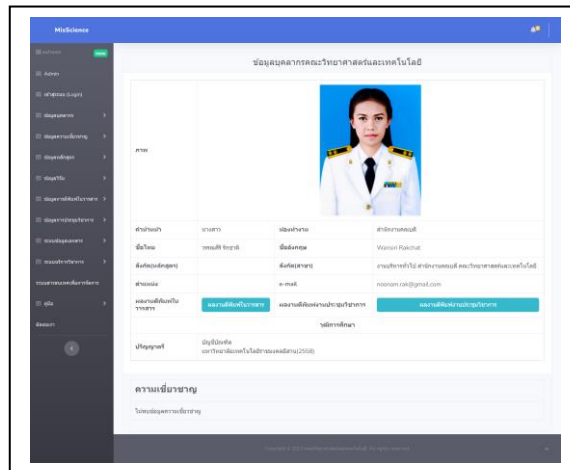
MixScience

ข้อมูลบุคลากรคณะวิทยาศาสตร์และเทคโนโลยี

ภาพ

| คำนำหน้า | นางสาว | ห้องทำงาน | สำนักงานคณบดี |
|---|---|---|---|
| ชื่อไทย | วรรณศิริ รักฉาติ | ชื่ออังกฤษ | Wanson Rakchat |
| สังกัด(หลักสูตร) | | สังกัด(สาขา) | งานบริหารทั่วไป สำนักงานคณบดี คณะวิทยาศาสตร์และเทคโนโลยี |
| ตำแหน่ง | | e-mail | nosnam.rak@gmail.com |
| ผลงานตีพิมพ์ในวารสาร | ผลงานตีพิมพ์วารสาร | ผลงานตีพิมพ์งานประชุมวิชาการ | ผลงานตีพิมพ์งานประชุมวิชาการ |

วุฒิการศึกษา

| ปริญญาตรี | บัญชีบัณฑิต มหาวิทยาลัยเทคโนโลยีราชมงคลอีสาน(2558) |
|---|---|

ความเชี่ยวชาญ

ไม่พบข้อมูลความเชี่ยวชาญ

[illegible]